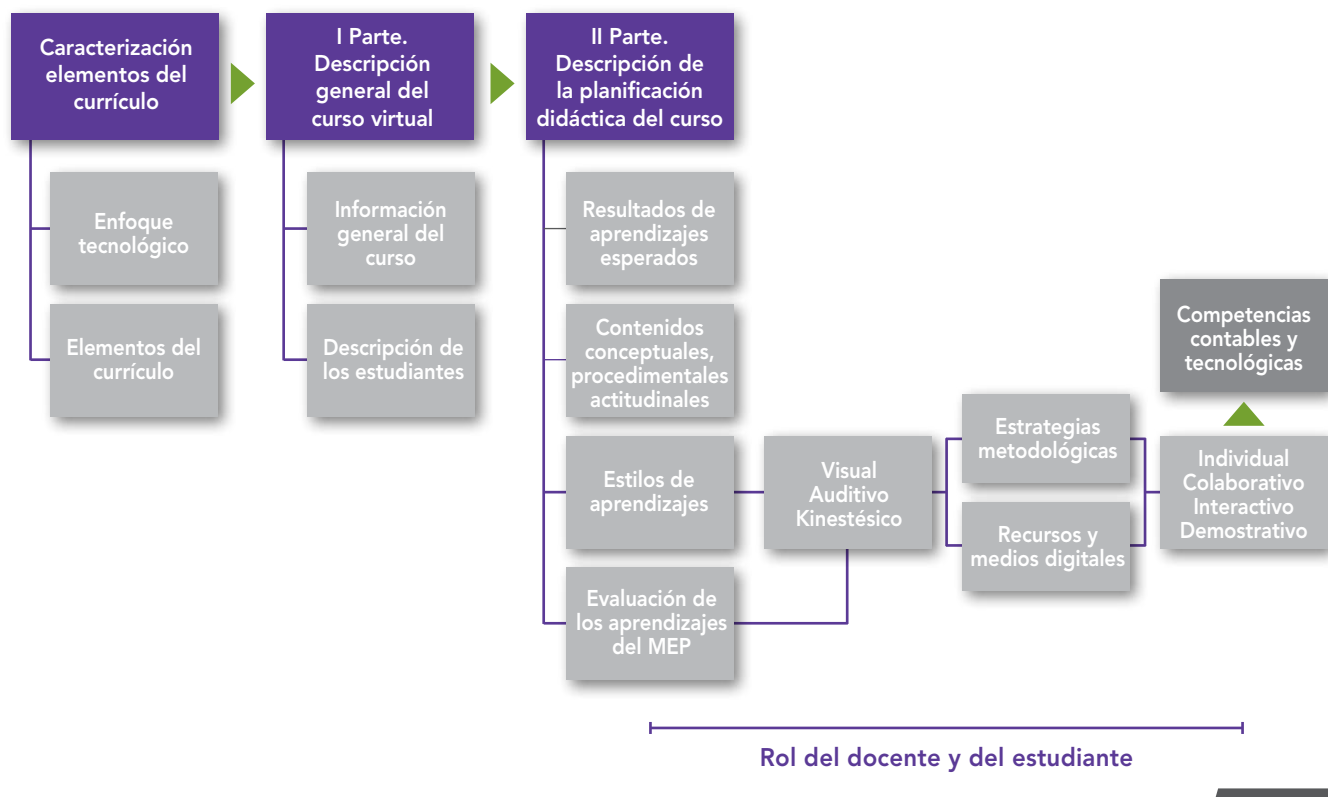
Caracterización elementos del currículo

Enfoque tecnológico

Elementos del currículo

I Parte. Descripción general del curso virtual

Información general del curso

Descripción de los estudiantes

II Parte. Descripción de la planificación didáctica del curso

Resultados de aprendizajes esperados

Contenidos conceptuales, procedimentales actitudinales

Estilos de aprendizajes

Evaluación de los aprendizajes del MEP

Visual Auditivo Kinestésico

Estrategias metodológicas

Recursos y medios digitales

Competencias contables y tecnológicas

Individual Colaborativo Interactivo Demostrativo

Rol del docente y del estudiante